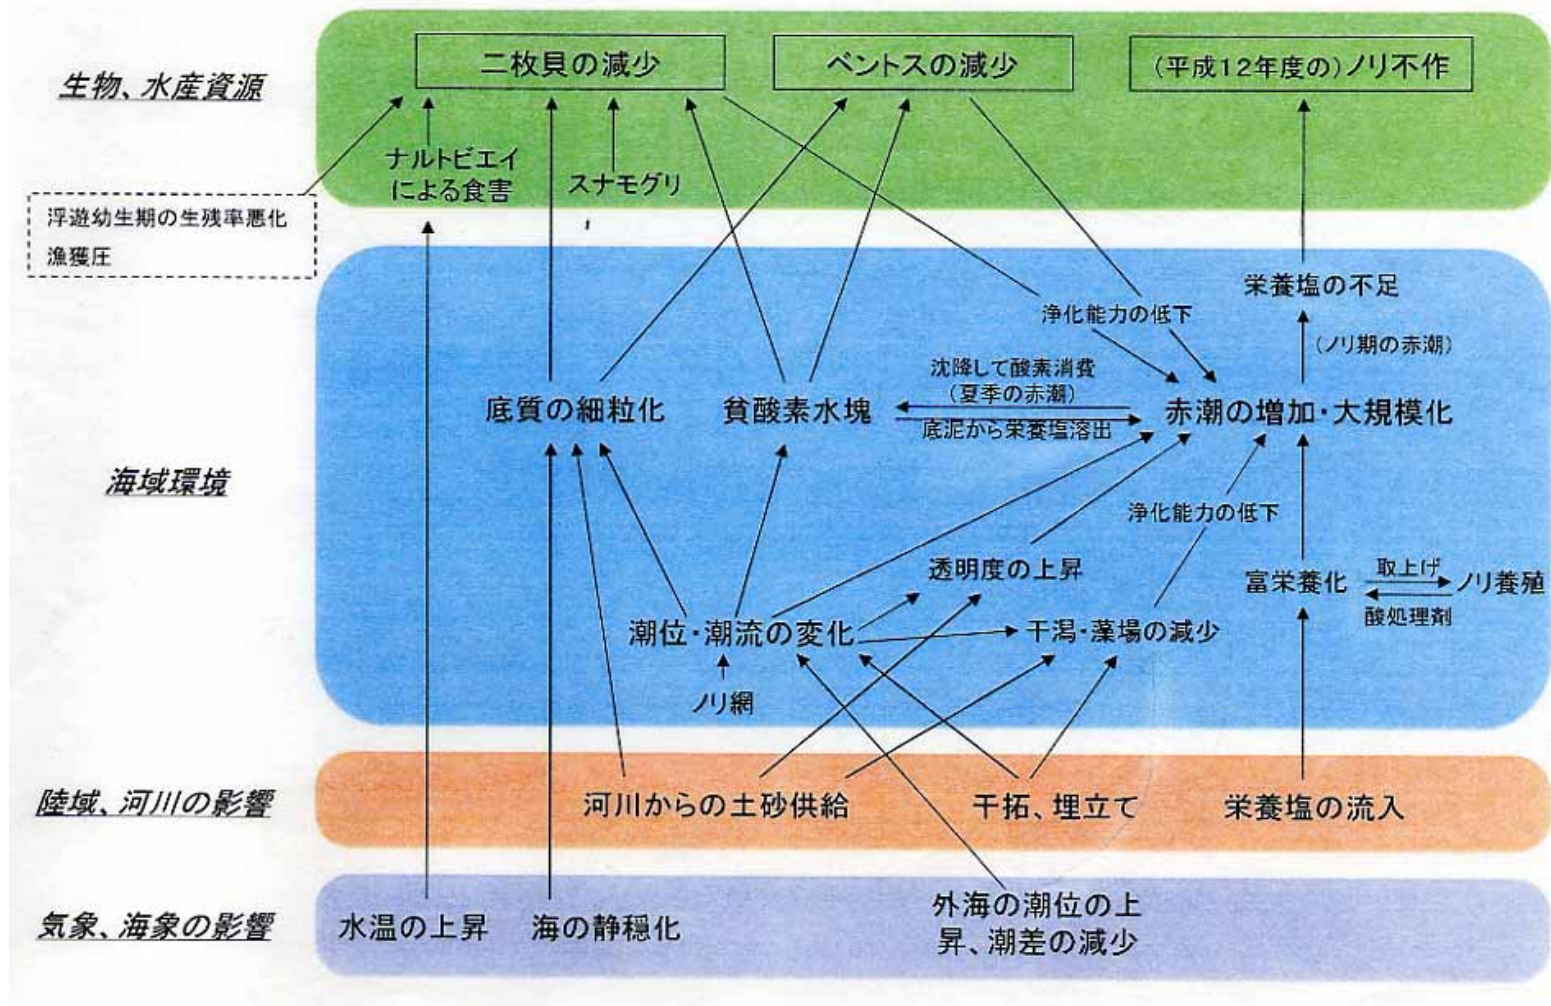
生物、水産資源

二枚貝の減少

ベントスの減少

(平成12年度の)ノリ不作

ナルトビエイによる食害

スナモグリ

浮遊幼生期の生残率悪化
漁獲圧

海域環境

浄化能力の低下

栄養塩の不足

(ノリ期の赤潮)

沈降して酸素消費
(夏季の赤潮)

底質の細粒化

貧酸素水塊

赤潮の増加・大規模化

底泥から栄養塩溶出

浄化能力の低下

透明度の上昇

富栄養化

取上げ

ノリ養殖

酸処理剤

潮位・潮流の変化

干潟・藻場の減少

ノリ網

陸域、河川の影響

河川からの土砂供給

干拓、埋立て

栄養塩の流入

気象、海象の影響

水温の上昇

海の静穏化

外海の潮位の上昇、潮差の減少